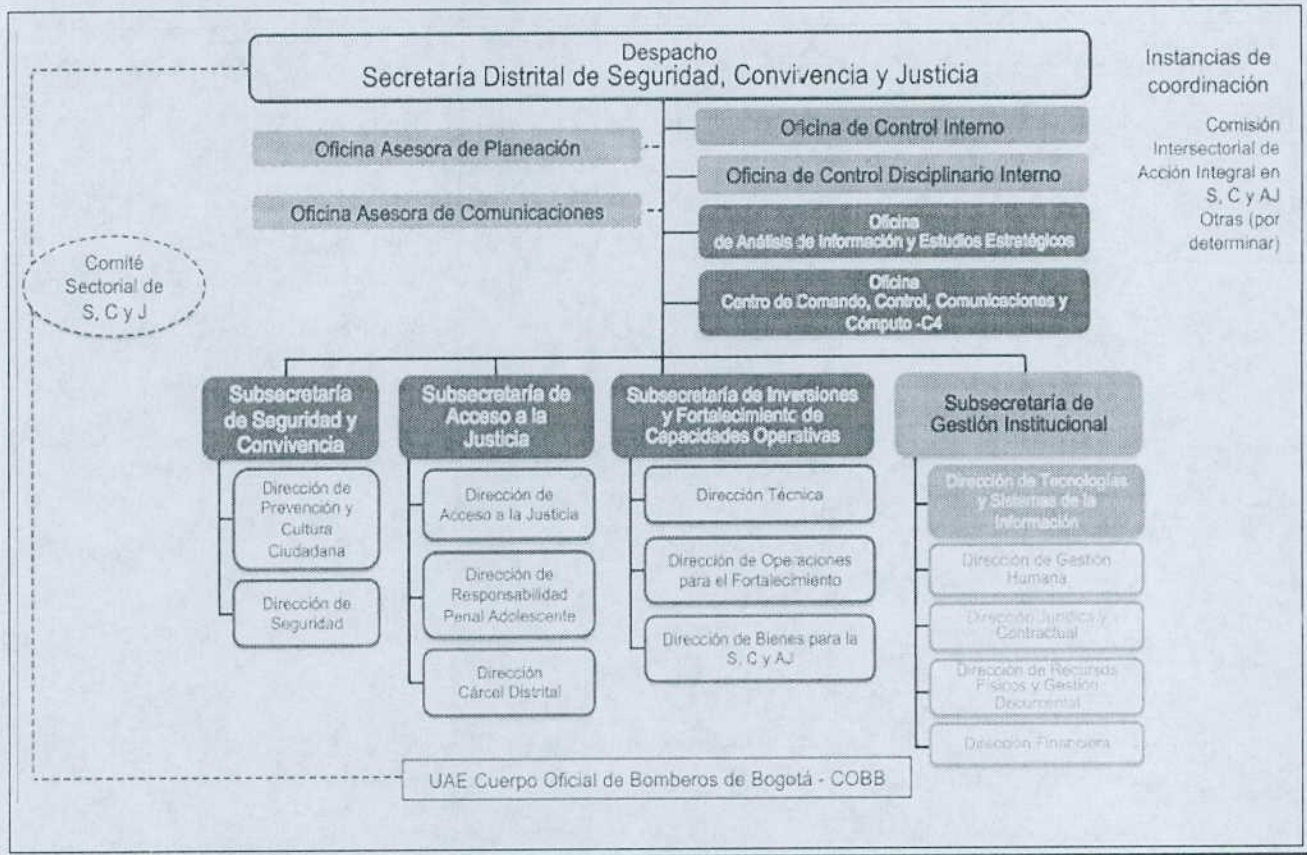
Despacho
Secretaría Distrital de Seguridad, Convivencia y Justicia

Instancias de coordinación

Comisión Intersectorial de Acción Integral en S, C y AJ
Otras (por determinar)

Oficina Asesora de Planeación

Oficina Asesora de Comunicaciones

Oficina de Control Interno

Oficina de Control Disciplinario Interno

Oficina de Análisis de Información y Estudios Estratégicos

Oficina Centro de Comando, Control, Comunicaciones y Cómputo -C4

Comité Sectorial de S, C y J

Subsecretaría de Seguridad y Convivencia

Dirección de Prevención y Cultura Ciudadana

Dirección de Seguridad

Subsecretaría de Acceso a la Justicia

Dirección de Acceso a la Justicia

Dirección de Responsabilidad Penal Adolescente

Dirección Cárcel Distrital

Subsecretaría de Inversiones y Fortalecimiento de Capacidades Operativas

Dirección Técnica

Dirección de Operaciones para el Fortalecimiento

Dirección de Bienes para la S, C y AJ

Subsecretaría de Gestión Institucional

Dirección de Tecnologías y Sistemas de la Información

Dirección de Gestión Humana

Dirección Jurídica y Contractual

Dirección de Recursos Físicos y Gestión Documental

Dirección Financiera

UAE Cuerpo Oficial de Bomberos de Bogotá - COBB